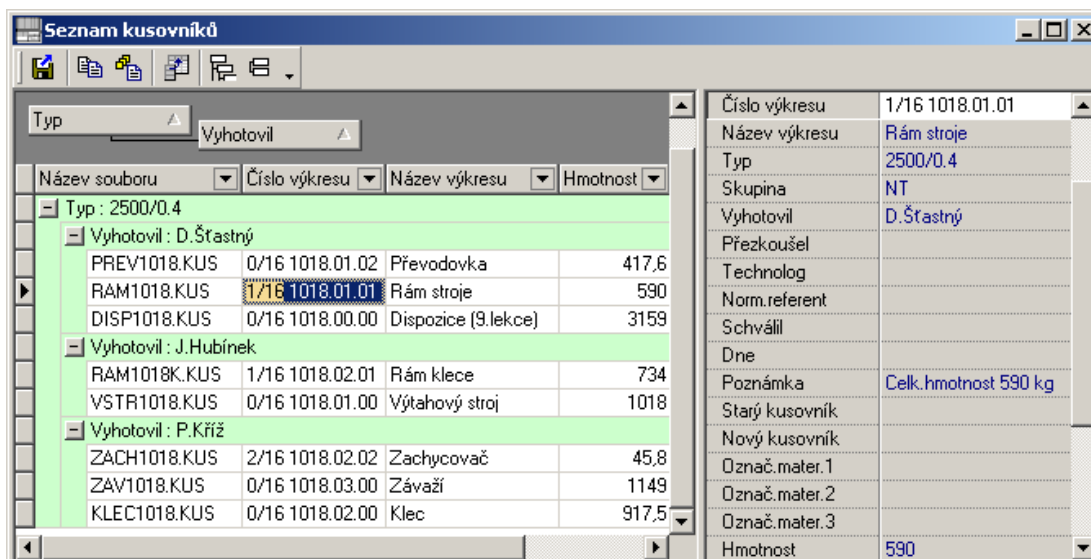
Seznam kusovníků

Typ
Vyhotovil

| Název souboru | Číslo výkresu | Název výkresu | Hmotnost |
|---|---|---|---|
| Typ : 2500/0.4 | | | |
| Vyhotovil : D.Šťastný | | | |
| PREV1018.KUS | 0/16 1018.01.02 | Převodovka | 417,6 |
| RAM1018.KUS | 1/16 1018.01.01 | Rám stroje | 590 |
| DISP1018.KUS | 0/16 1018.00.00 | Dispozice (9.lekce) | 3159 |
| Vyhotovil : J.Hubínek | | | |
| RAM1018K.KUS | 1/16 1018.02.01 | Rám klece | 734 |
| VSTR1018.KUS | 0/16 1018.01.00 | Výtahový stroj | 1018 |
| Vyhotovil : P.Kříž | | | |
| ZACH1018.KUS | 2/16 1018.02.02 | Zachycovač | 45,8 |
| ZAV1018.KUS | 0/16 1018.03.00 | Závaží | 1149 |
| KLEC1018.KUS | 0/16 1018.02.00 | Klec | 917,5 |

| | |
|---|---|
| Číslo výkresu | 1/16 1018.01.01 |
| Název výkresu | Rám stroje |
| Typ | 2500/0.4 |
| Skupina | NT |
| Vyhotovil | D.Šťastný |
| Přezkoušel | |
| Technolog | |
| Norm.referent | |
| Schválil | |
| Dne | |
| Poznámka | Celk.hmotnost 590 kg |
| Starý kusovník | |
| Nový kusovník | |
| Označ.mater.1 | |
| Označ.mater.2 | |
| Označ.mater.3 | |
| Hmotnost | 590 |